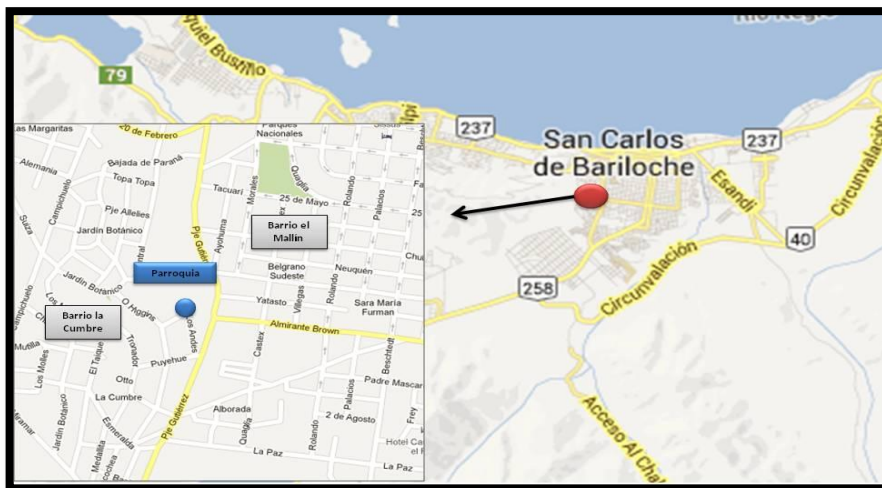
Río Negro
79
Ezequiel Bustillo
237
San Carlos de Bariloche
237
Esandi
Circunvalación
40
258
Circunvalación
Acceso Al Cha

Las Margaritas
20 de Febrero
Parques Nacionales
Alemania
Bajada de Paraná
Topa Topa
Tacuarí
Quaglia
Pje Alelíes
25 de Mayo
Rolando
Palacios
Jardín Botánico
Ayohuma
Pje Gutiérrez
Barrio el Mallín
25
Suiza
Campichuelo
Parroquia
Belgrano Sudeste
Neuquén
Chu
Jardín Botánico
O Higgins
Yatasto
Villegas
Sara María Furman
Barrio la Cumbre
Almirante Brown
Mutisia
Los Andes
Tronador
Puyehue
Castex
Beschtedt
Los Molles
El Taique
Otto
Padre Mascar
La Cumbre
Palacios
Jardín Botánico
Esmeralda
Alborada
2 de Agosto
Frey
Quaglia
Rolando
Hotel Ca
Medalla
Pje Gutiérrez
La Paz
La Paz